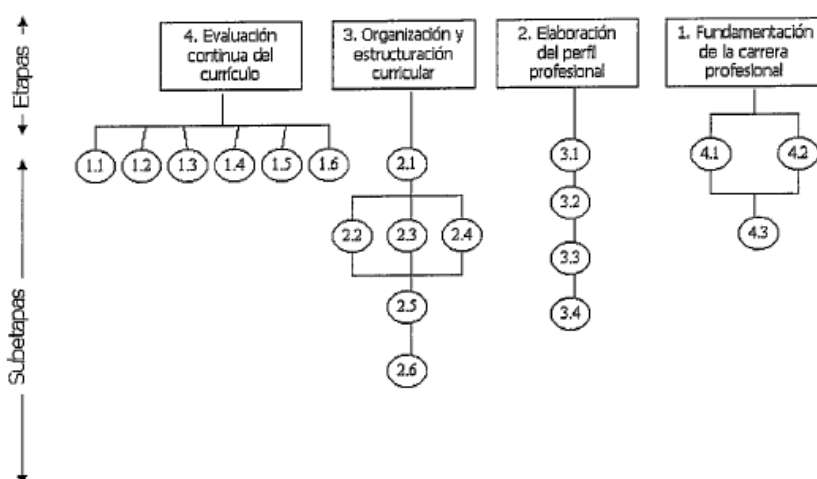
Etapas

Subetapas

4. Evaluación continua del currículo

1.1 1.2 1.3 1.4 1.5 1.6

3. Organización y estructuración curricular

2.1

2.2 2.3 2.4

2.5

2.6

2. Elaboración del perfil profesional

3.1

3.2

3.3

3.4

1. Fundamentación de la carrera profesional

4.1 4.2

4.3